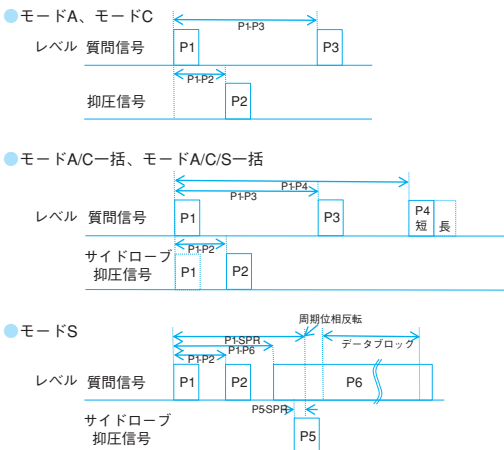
モードA、モードC

P1-P3

レベル　質問信号　P1　P3

P1-P2

抑圧信号　P2

モードA/C一括、モードA/C/S一括

P1-P4

P1-P3

レベル　質問信号　P1　P3　P4 短　長

P1-P2

サイドローブ抑圧信号　P1　P2

モードS

周期位相反転

P1-SPR

データブロック

P1-P2

P1-P6

レベル　質問信号　P1　P2　P6

P5-SPR

サイドローブ抑圧信号　P5